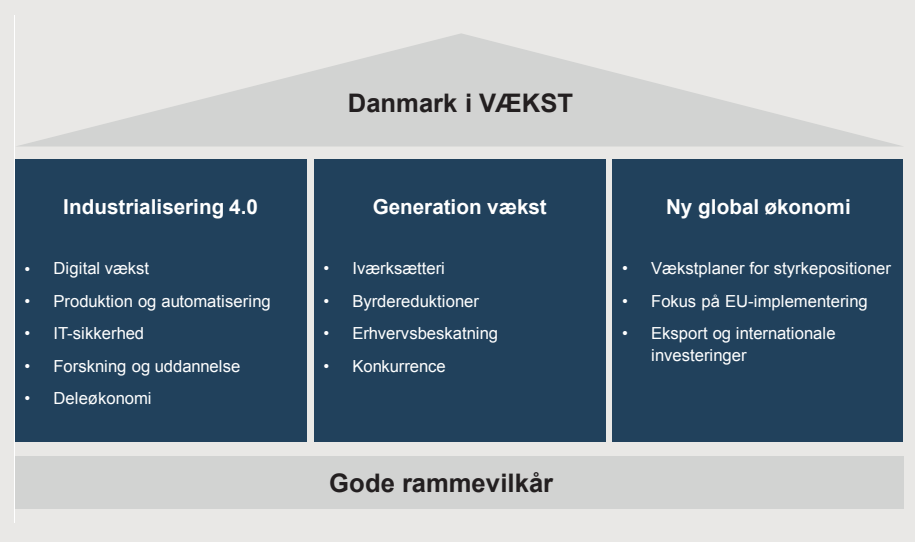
Danmark i VÆKST

Industrialisering 4.0

- Digital vækst
- Produktion og automatisering
- IT-sikkerhed
- Forskning og uddannelse
- Deleøkonomi

Generation vækst

- Iværksætteri
- Byrdereduktioner
- Erhvervsbeskatning
- Konkurrence

Ny global økonomi

- Vækstplaner for styrkepositioner
- Fokus på EU-implementering
- Eksport og internationale investeringer

Gode rammevilkår